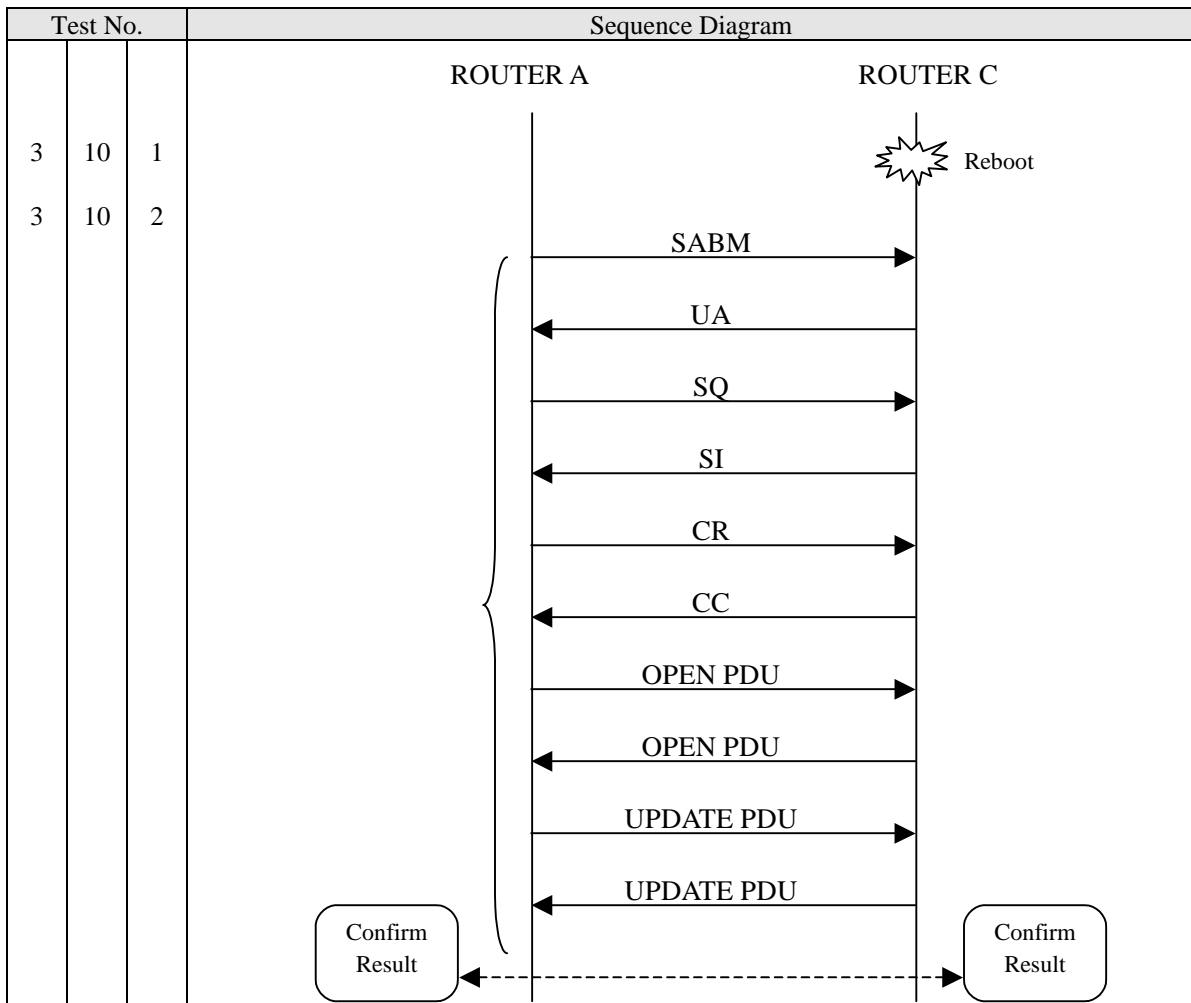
| Test No. | | | Sequence Diagram |
|---|---|---|---|
| | | | ROUTER A ROUTER C |
| 3 | 10 | 1 | Reboot |
| 3 | 10 | 2 | SABM<br>UA<br>SQ<br>SI<br>CR<br>CC<br>OPEN PDU<br>OPEN PDU<br>UPDATE PDU<br>UPDATE PDU<br>Confirm Result Confirm Result |